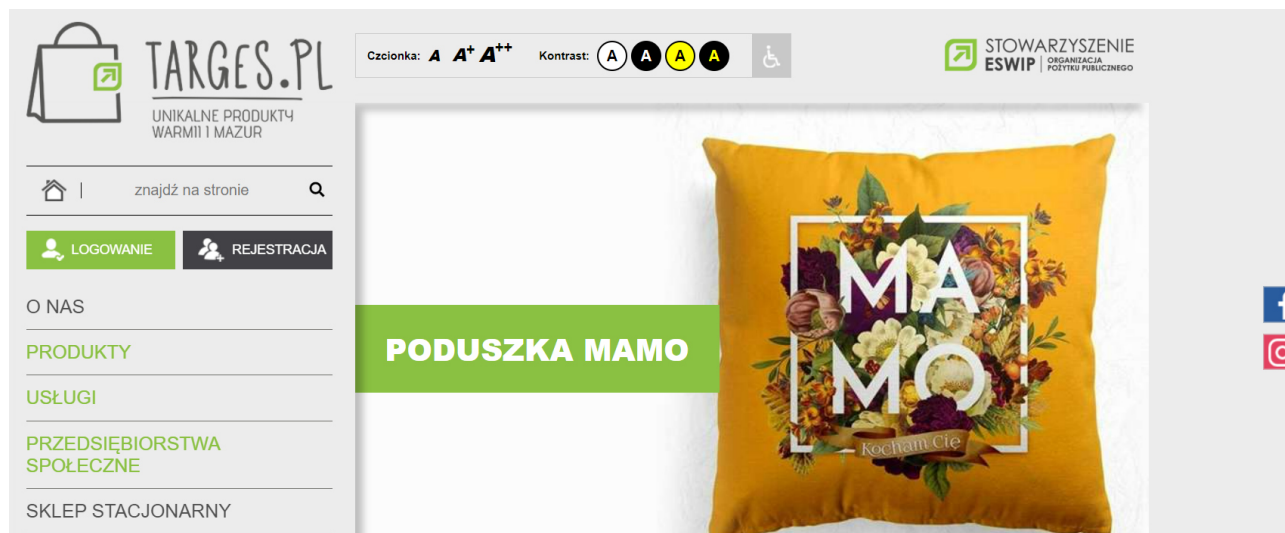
TARGES.PL
UNIKALNE PRODUKTY WARMII I MAZUR

Czcionka: A A+ A++ Kontrast: A A A A

STOWARZYSZENIE ESWIP ORGANIZACJA POŻYTKU PUBLICZNEGO

znajdź na stronie

LOGOWANIE
REJESTRACJA

O NAS
PRODUKTY
USŁUGI
PRZEDSIĘBIORSTWA SPOŁECZNE
SKLEP STACJONARNY

PODUSZKA MAMO

MA MO
Kocham Cię